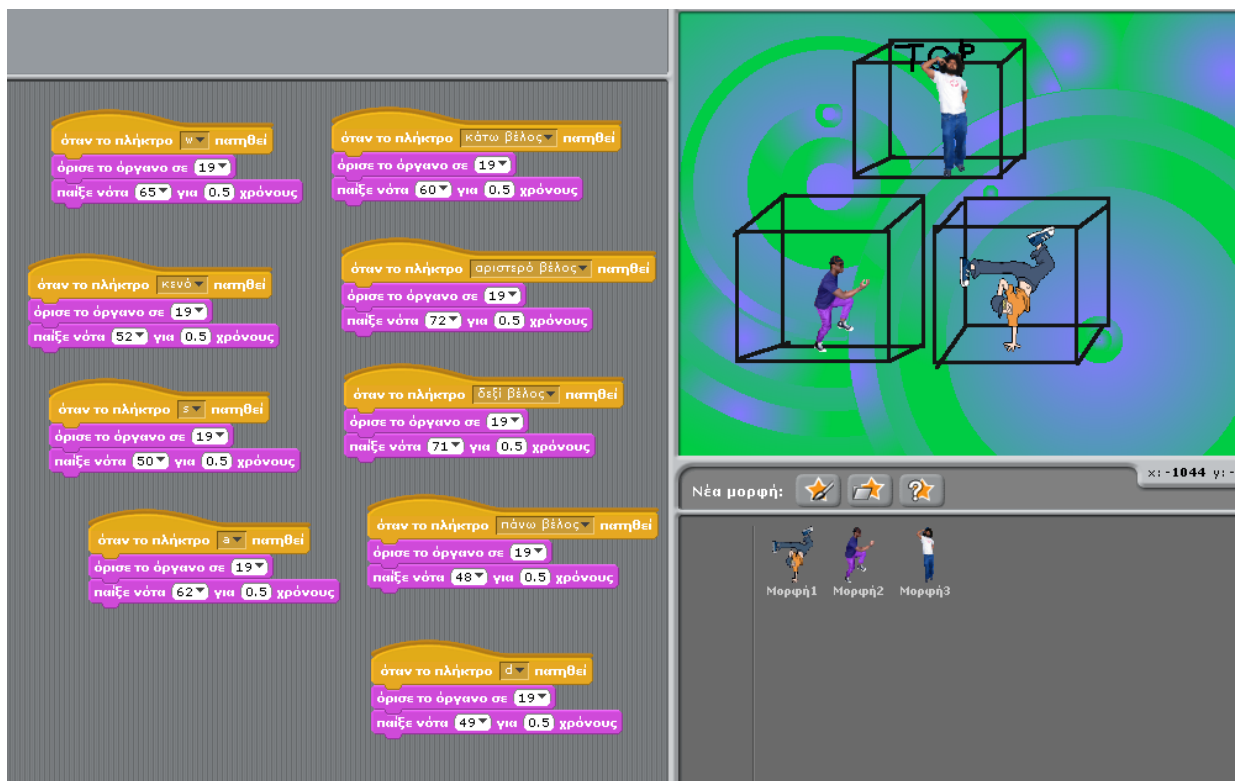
όταν το πλήκτρο w πατηθεί
όρισε το όργανο σε 19
παίξε νότα 65 για 0.5 χρόνους

όταν το πλήκτρο κενό πατηθεί
όρισε το όργανο σε 19
παίξε νότα 52 για 0.5 χρόνους

όταν το πλήκτρο s πατηθεί
όρισε το όργανο σε 19
παίξε νότα 50 για 0.5 χρόνους

όταν το πλήκτρο a πατηθεί
όρισε το όργανο σε 19
παίξε νότα 62 για 0.5 χρόνους

όταν το πλήκτρο κάτω βέλος πατηθεί
όρισε το όργανο σε 19
παίξε νότα 60 για 0.5 χρόνους

όταν το πλήκτρο αριστερό βέλος πατηθεί
όρισε το όργανο σε 19
παίξε νότα 72 για 0.5 χρόνους

όταν το πλήκτρο δεξί βέλος πατηθεί
όρισε το όργανο σε 19
παίξε νότα 71 για 0.5 χρόνους

όταν το πλήκτρο πάνω βέλος πατηθεί
όρισε το όργανο σε 19
παίξε νότα 48 για 0.5 χρόνους

όταν το πλήκτρο d πατηθεί
όρισε το όργανο σε 19
παίξε νότα 49 για 0.5 χρόνους

TOP

Νέα μορφή:

x: -1044 y:

Μορφή1 Μορφή2 Μορφή3